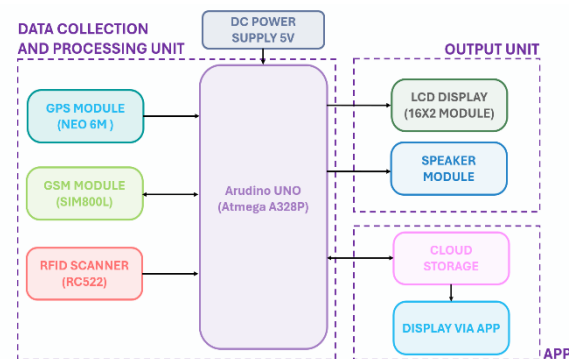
DATA COLLECTION AND PROCESSING UNIT

DC POWER SUPPLY 5V

OUTPUT UNIT

GPS MODULE (NEO 6M )

GSM MODULE (SIM800L)

RFID SCANNER (RC522)

Arudino UNO (Atmega A328P)

LCD DISPLAY (16X2 MODULE)

SPEAKER MODULE

CLOUD STORAGE

DISPLAY VIA APP

APP